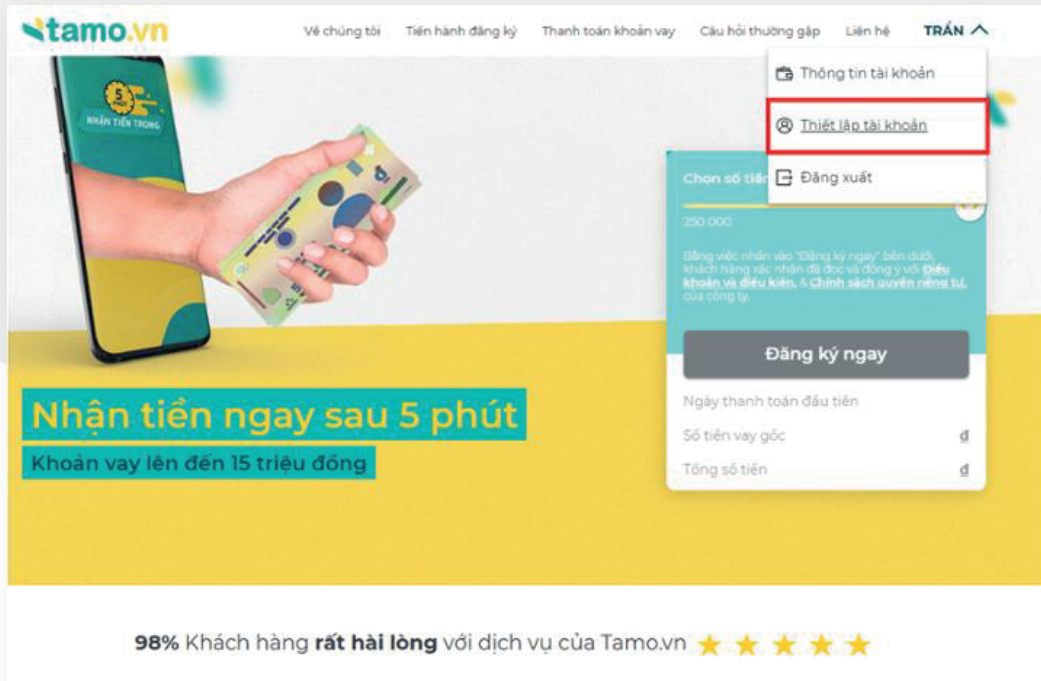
tamo.vn

Về chúng tôi Tiến hành đăng ký Thanh toán khoản vay Câu hỏi thường gặp Liên hệ TRẦN

Thông tin tài khoản
Thiết lập tài khoản
Đăng xuất

5 PHÚT
NHẬN TIỀN TRONG

Chọn số tiền

250 000

Bằng việc nhấn vào "Đăng ký ngay" bên dưới, khách hàng xác nhận đã đọc và đồng ý với Điều khoản và điều kiện, & Chính sách quyền riêng tư của công ty.

Đăng ký ngay

Ngày thanh toán đầu tiên
Số tiền vay gốc đ
Tổng số tiền đ

Nhận tiền ngay sau 5 phút
Khoản vay lên đến 15 triệu đồng

98% Khách hàng rất hài lòng với dịch vụ của Tamo.vn